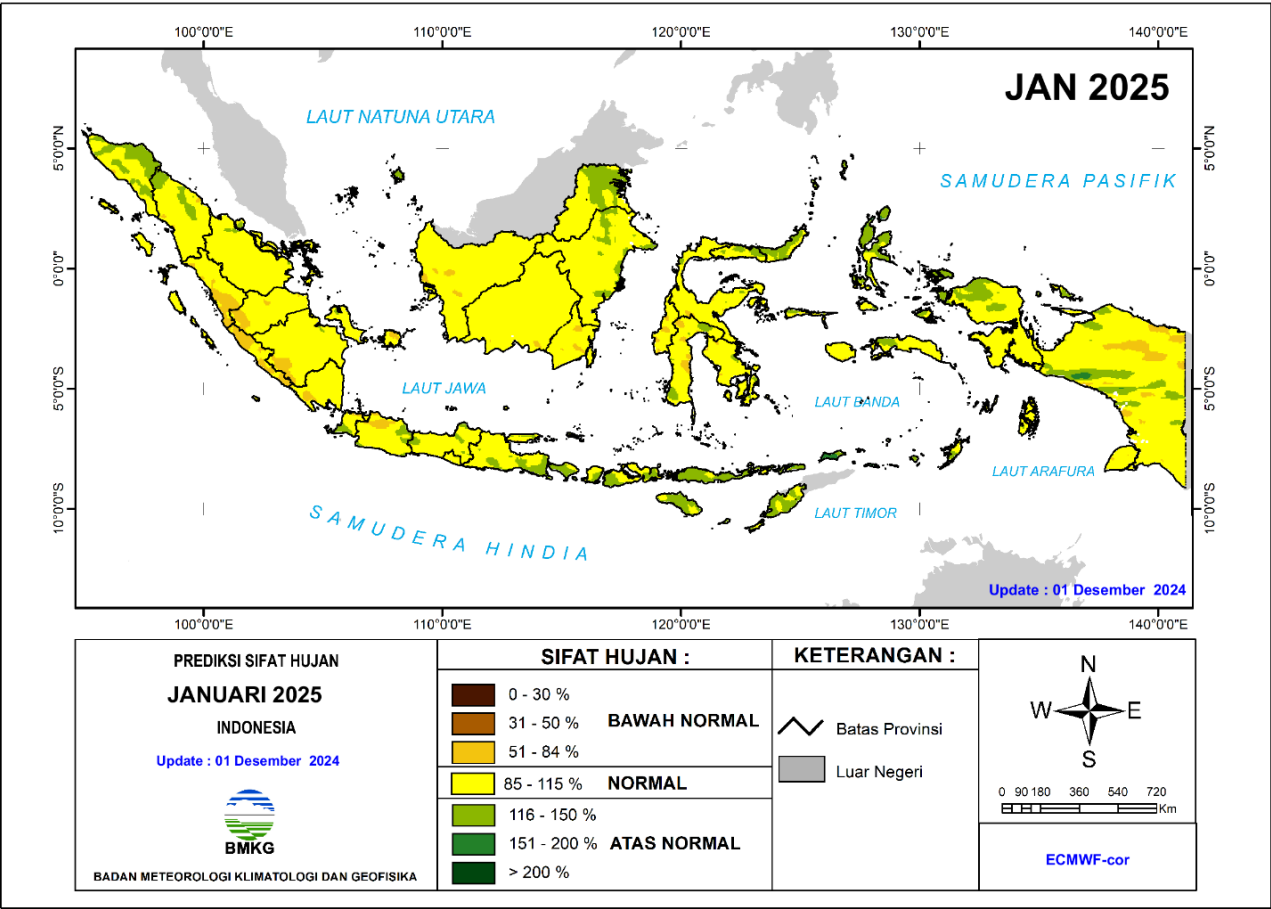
100°0'0"E 110°0'0"E 120°0'0"E 130°0'0"E 140°0'0"E

JAN 2025

LAUT NATUNA UTARA

SAMUDERA PASIFIK

5°0'0"N
0°0'0"
5°0'0"S
10°0'0"S

LAUT JAWA

LAUT BANDA

LAUT ARAFURA

LAUT TIMOR

SAMUDERA HINDIA

Update : 01 Desember 2024

100°0'0"E 110°0'0"E 120°0'0"E 130°0'0"E 140°0'0"E

PREDIKSI SIFAT HUJAN

JANUARI 2025

INDONESIA

Update : 01 Desember 2024

BMKG

BADAN METEOROLOGI KLIMATOLOGI DAN GEOFISIKA

SIFAT HUJAN :

0 - 30 %
31 - 50 %
51 - 84 %
BAWAH NORMAL

85 - 115 %
NORMAL

116 - 150 %
151 - 200 %
> 200 %
ATAS NORMAL

KETERANGAN :

Batas Provinsi

Luar Negeri

N
W E
S

0 90 180 360 540 720
Km

ECMWF-cor